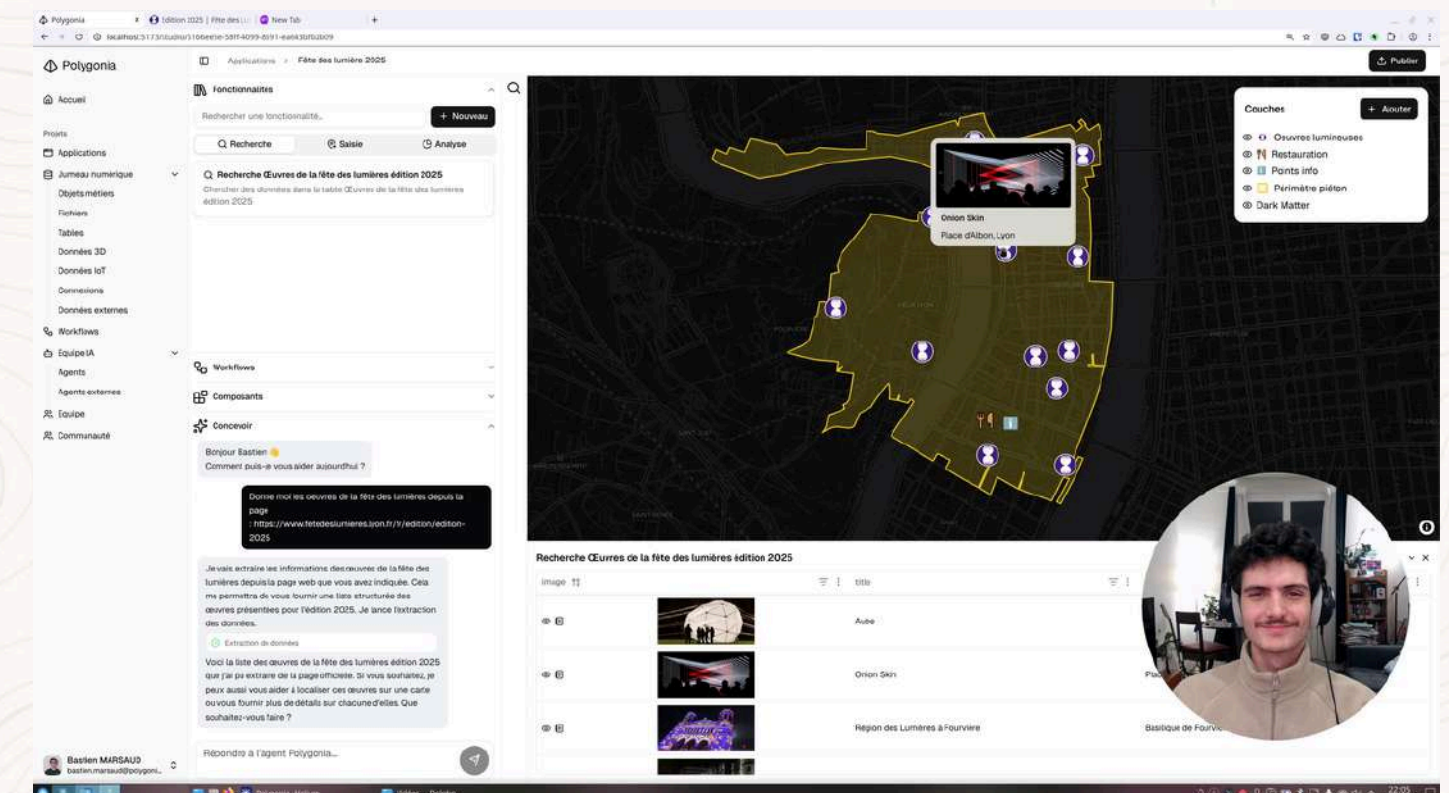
Polygonia | Édition 2025 | Fête des Lu | New Tab
localhost:5173/studio/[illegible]

Polygonia

Accueil

Projets
Applications
Jumeau numérique
Objets métiers
Fichiers
Tables
Données 3D
Données IoT
Connexions
Données externes
Workflows
Equipe IA
Agents
Agents externes
Equipe
Communauté

Bastien MARSAUD
bastien.marsaud@polygoni...

Applications > Fête des lumière 2025

Publier

Fonctionnalités
Rechercher une fonctionnalité...
+ Nouveau
Recherche
Saisie
Analyse

Recherche Œuvres de la fête des lumières édition 2025
Chercher des données dans la table Œuvres de la fête des lumières édition 2025

Workflows
Composants
Concevoir

Bonjour Bastien 👋
Comment puis-je vous aider aujourd'hui ?

Donne moi les oeuvres de la fête des lumières depuis la page : https://www.fetedeslumieres.lyon.fr/fr/edition/edition-2025

Je vais extraire les informations des œuvres de la fête des lumières depuis la page web que vous avez indiquée. Cela me permettra de vous fournir une liste structurée des œuvres présentées pour l'édition 2025. Je lance l'extraction des données.

Extraction de données

Voici la liste des œuvres de la fête des lumières édition 2025 que j'ai pu extraire de la page officielle. Si vous souhaitez, je peux aussi vous aider à localiser ces œuvres sur une carte ou vous fournir plus de détails sur chacune d'elles. Que souhaitez-vous faire ?

Répondre à l'agent Polygonia...

Couches
+ Ajouter
Oeuvres lumineuses
Restauration
Points info
Périmètre piéton
Dark Matter

Onion Skin
Place d'Albon, Lyon

Recherche Œuvres de la fête des lumières édition 2025

| image | title | |
|---|---|---|
| | Aube | |
| | Onion Skin | Pla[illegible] |
| | Region des Lumières à Fourvière | Basilique de Fourvi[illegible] |

22:05